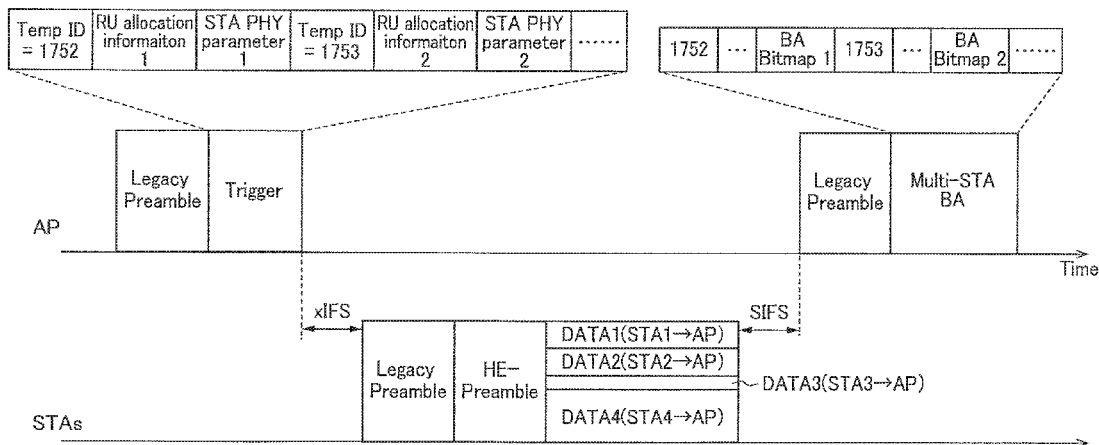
| Temp ID = 1752 | RU allocation informaiton 1 | STA PHY parameter 1 | Temp ID = 1753 | RU allocation informaiton 2 | STA PHY parameter 2 | ...... |
|---|---|---|---|---|---|---|

| 1752 | ... | BA Bitmap 1 | 1753 | ... | BA Bitmap 2 | ...... |
|---|---|---|---|---|---|---|

Legacy Preamble

Trigger

Legacy Preamble

Multi-STA BA

AP

Time

xIFS

SIFS

Legacy Preamble

HE-Preamble

DATA1(STA1→AP)

DATA2(STA2→AP)

DATA3(STA3→AP)

DATA4(STA4→AP)

STAs